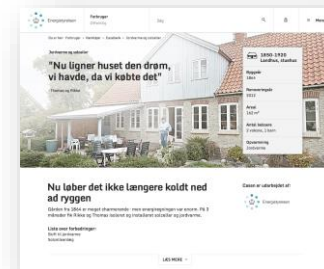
Energistyrelsen

Forbruger

"Nu ligner huset den drøm, vi havde, da vi købte det"

- Thomas og Rikke

1920-1930

Byggeår

Renoveringsår

Areal

Antal beboere

Opvarmning

Nu løber det ikke længere koldt ned ad ryggen

Liste over forbedringer:

Energistyrelsen

LÆS MERE